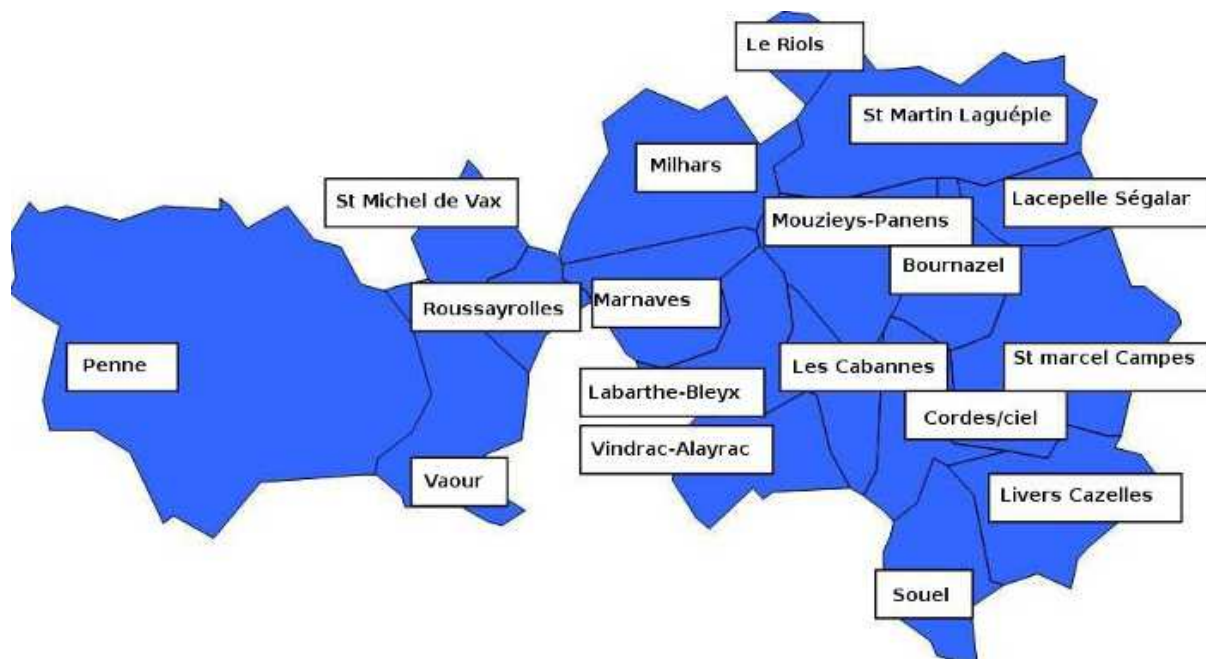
Le Riols

St Martin Laguéple

Milhars

St Michel de Vax

Lacepelle Ségalar

Mouzieys-Panens

Bournazel

Roussayrolles

Marnaves

Penne

Les Cabannes

St marcel Campes

Labarthe-Bleyx

Cordes/ciel

Vindrac-Alayrac

Vaour

Livers Cazelles

Souel